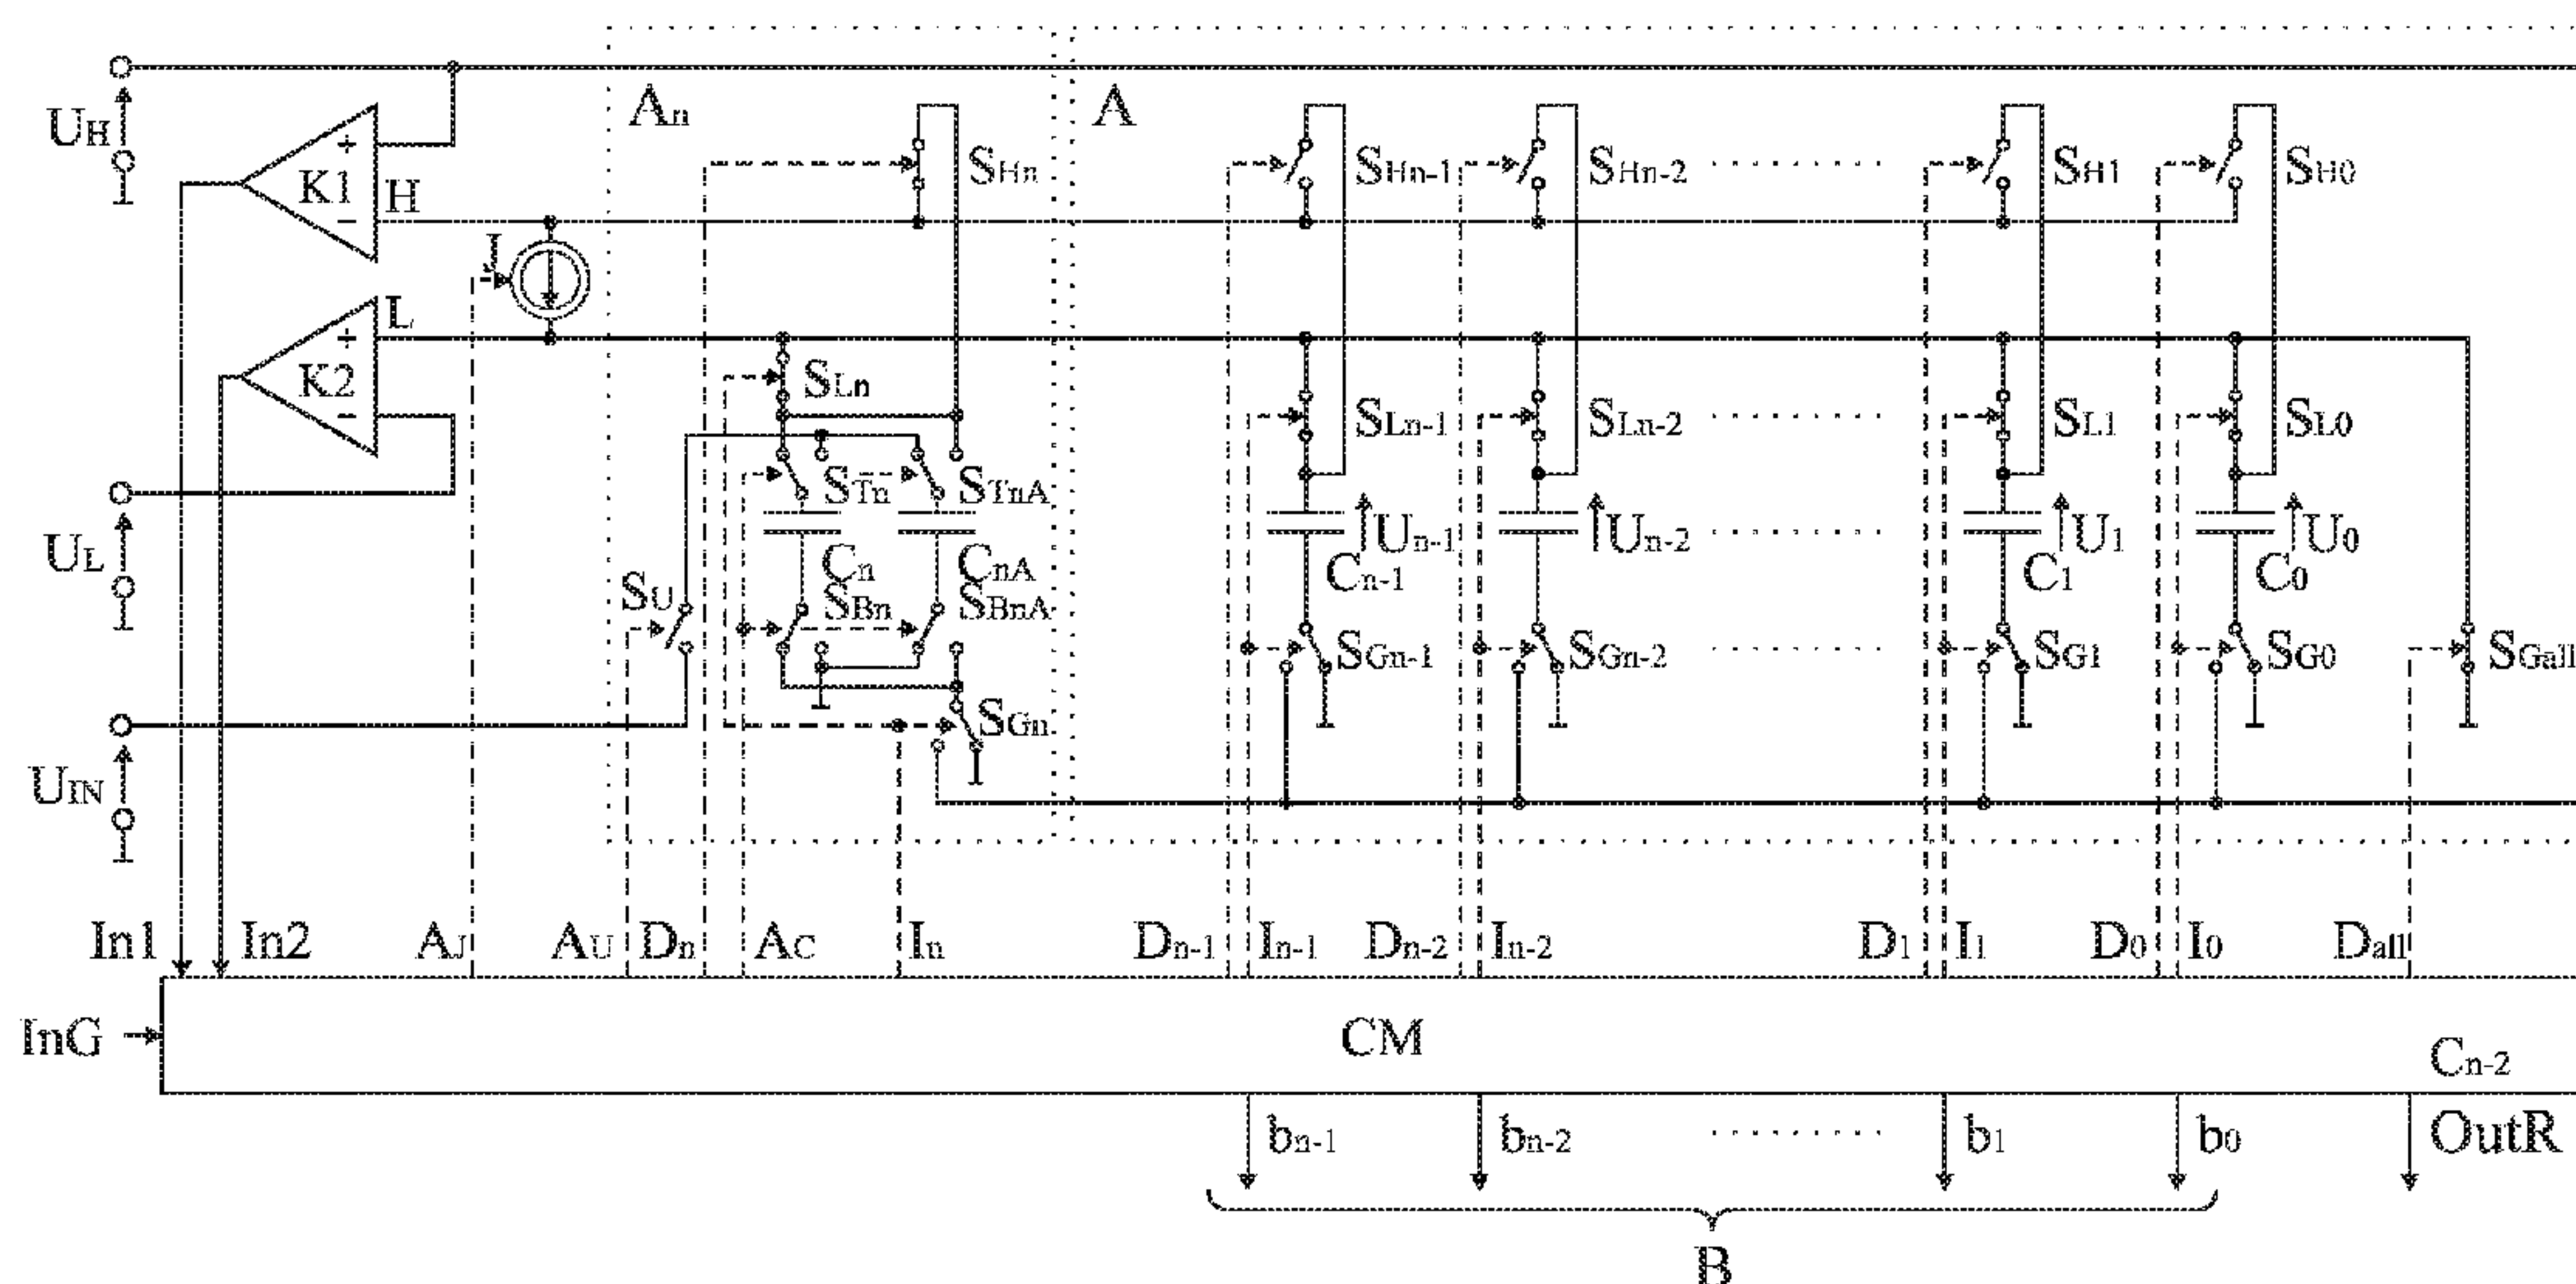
$U_H$
K1
+
−
H
$A_n$
A
$S_{Hn}$
$S_{Hn-1}$
$S_{Hn-2}$
$S_{H1}$
$S_{H0}$
J
L
+
K2
−
$S_{Ln}$
$S_{Ln-1}$
$S_{Ln-2}$
$S_{L1}$
$S_{L0}$
$S_{Tn}$
$S_{TnA}$
$U_L$
$U_{n-1}$
$U_{n-2}$
$U_1$
$U_0$
$C_n$
$C_{nA}$
$C_{n-1}$
$C_1$
$C_0$
$S_U$
$S_{Bn}$
$S_{BnA}$
$S_{Gn-1}$
$S_{Gn-2}$
$S_{G1}$
$S_{G0}$
$S_{Gall}$
$S_{Gn}$
$U_{IN}$
In1
In2
$A_J$
$A_U$
$D_n$
$A_C$
$I_n$
$D_{n-1}$
$I_{n-1}$
$D_{n-2}$
$I_{n-2}$
$D_1$
$I_1$
$D_0$
$I_0$
$D_{all}$
InG
CM
$C_{n-2}$
$b_{n-1}$
$b_{n-2}$
$b_1$
$b_0$
OutR
B